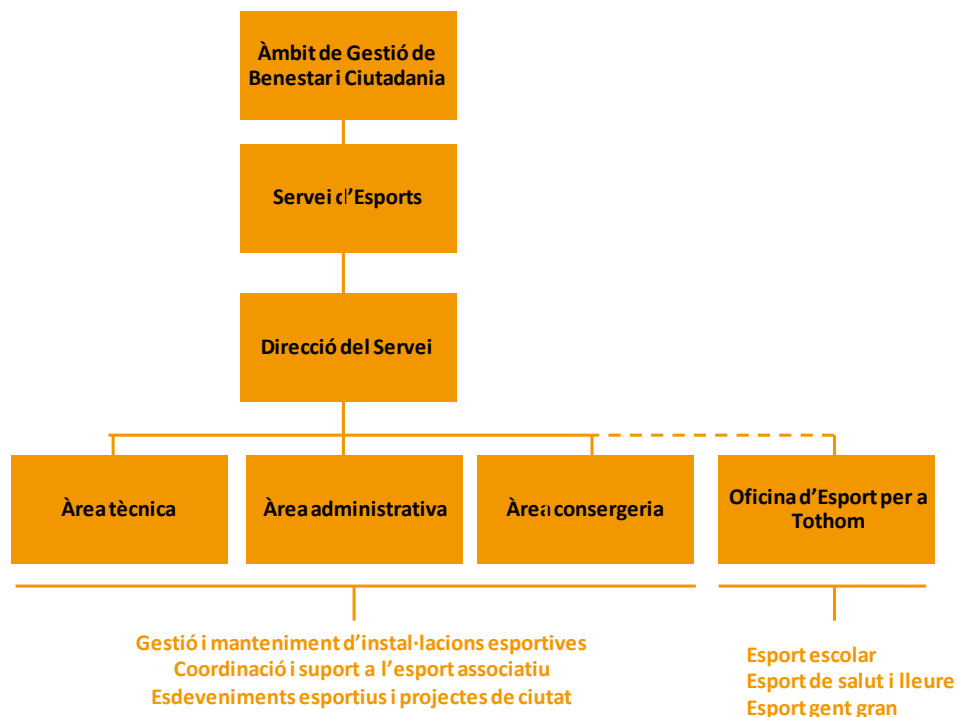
Àmbit de Gestió de Benestar i Ciutadania

Servei d'Esports

Direcció del Servei

Àrea tècnica

Àrea administrativa

Àrea consergeria

Oficina d'Esport per a Tothom

Gestió i manteniment d'instal·lacions esportives
Coordinació i suport a l'esport associatiu
Esdeveniments esportius i projectes de ciutat

Esport escolar
Esport de salut i lleure
Esport gent gran